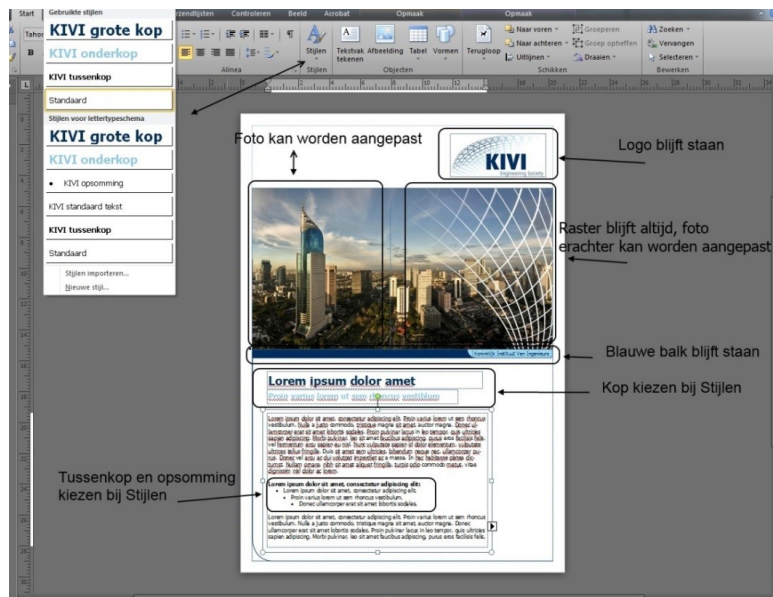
Start | Gebruikte stijlen | Verzendlijsten | Controleren | Beeld | Acrobat | Opmaak | Opmaak

KIVI grote kop
KIVI onderkop
KIVI tussenkop
Standaard
Stijlen voor lettertypeschema
KIVI grote kop
KIVI onderkop
• KIVI opsomming
KIVI standaard tekst
KIVI tussenkop
Standaard
Stijlen importeren...
Nieuwe stijl...

Alinea | Stijlen | Tekstvak tekenen | Afbeelding | Tabel | Vormen | Objecten | Terugloop | Naar voren | Naar achteren | Uitlijnen | Groeperen | Groep opheffen | Draaien | Schikken | Zoeken | Vervangen | Selecteren | Bewerken

Foto kan worden aangepast

Logo blijft staan

KIVI
Engineering Society

Raster blijft altijd, foto erachter kan worden aangepast

Koninklijk Instituut Van Ingenieurs

Blauwe balk blijft staan

Lorem ipsum dolor amet
Proin varius lorem ut sem rhoncus vestibulum

Kop kiezen bij Stijlen

Lorem ipsum dolor sit amet, consectetur adipiscing elit. Proin varius lorem ut sem rhoncus vestibulum. Nulla a justo commodo, tristique magna sit amet, auctor magna. Donec ullamcorper erat sit amet lobortis sodales. Proin pulvinar lacus in leo tempor, quis ultricies sapien adipiscing. Morbi pulvinar, leo sit amet faucibus adipiscing, purus eros facilisis felis, vel fermentum arcu sapien eu nisl. Nunc vulputate sapien id dolor elementum, vulputate ultrices tellus fringilla. Duis sit amet sem ultricies, bibendum neque nec, ullamcorper purus. Donec vel arcu ac dui volutpat imperdiet ac a massa. In hac habitasse platea dictumst. Nullam ornare, nibh sit amet aliquet fringilla, turpis odio commodo metus, vitae dignissim nisl dolor ac lorem.

Tussenkop en opsomming kiezen bij Stijlen

Lorem ipsum dolor sit amet, consectetur adipiscing elit:
• Lorem ipsum dolor sit amet, consectetur adipiscing elit.
• Proin varius lorem ut sem rhoncus vestibulum.
• Donec ullamcorper erat sit amet lobortis sodales.

Lorem ipsum dolor sit amet, consectetur adipiscing elit. Proin varius lorem ut sem rhoncus vestibulum. Nulla a justo commodo, tristique magna sit amet, auctor magna. Donec ullamcorper erat sit amet lobortis sodales. Proin pulvinar lacus in leo tempor, quis ultricies sapien adipiscing. Morbi pulvinar, leo sit amet faucibus adipiscing, purus eros facilisis felis.